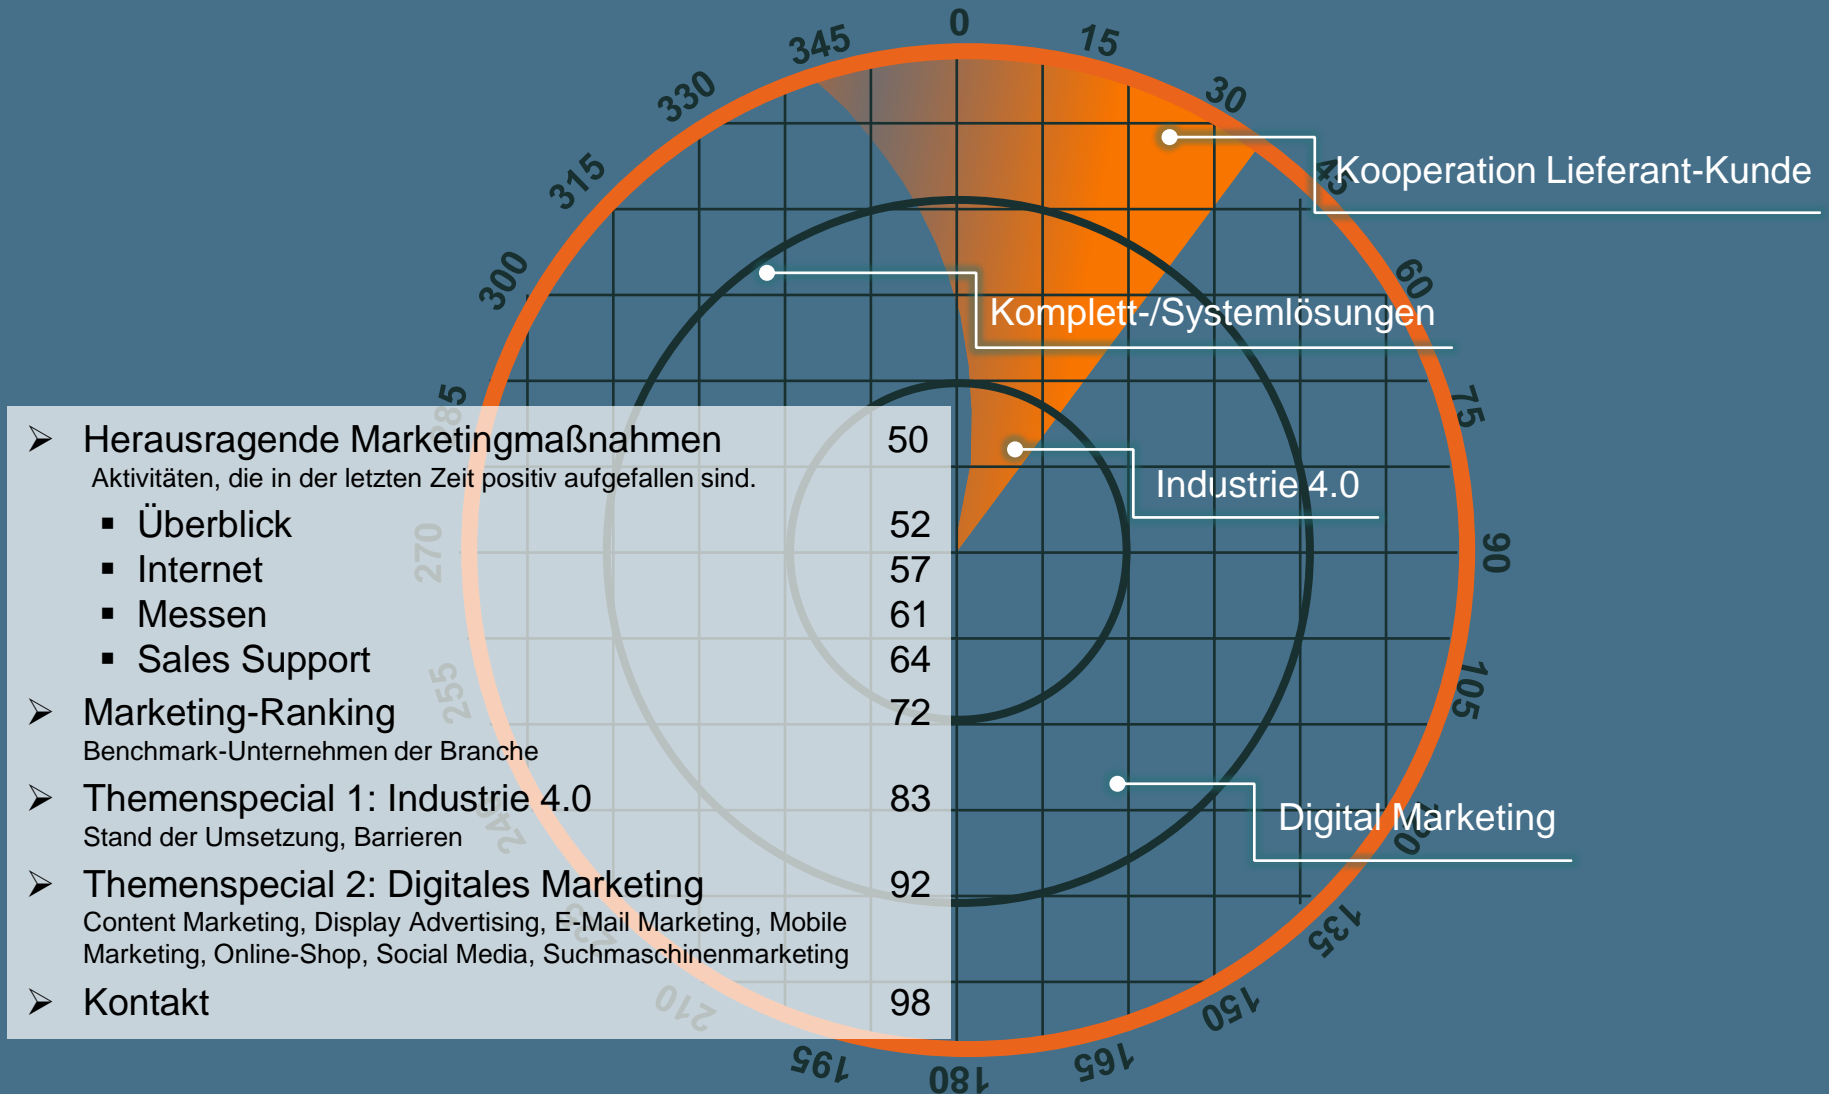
345
0
15
330
30
315
300
60
75
90
105
120
135
150
165
180
195
210
240
255
270
285

Kooperation Lieferant-Kunde

Komplett-/Systemlösungen

Industrie 4.0

Digital Marketing

➢ Herausragende Marketingmaßnahmen 50
Aktivitäten, die in der letzten Zeit positiv aufgefallen sind.
▪ Überblick 52
▪ Internet 57
▪ Messen 61
▪ Sales Support 64

➢ Marketing-Ranking 72
Benchmark-Unternehmen der Branche

➢ Themenspecial 1: Industrie 4.0 83
Stand der Umsetzung, Barrieren

➢ Themenspecial 2: Digitales Marketing 92
Content Marketing, Display Advertising, E-Mail Marketing, Mobile Marketing, Online-Shop, Social Media, Suchmaschinenmarketing

➢ Kontakt 98